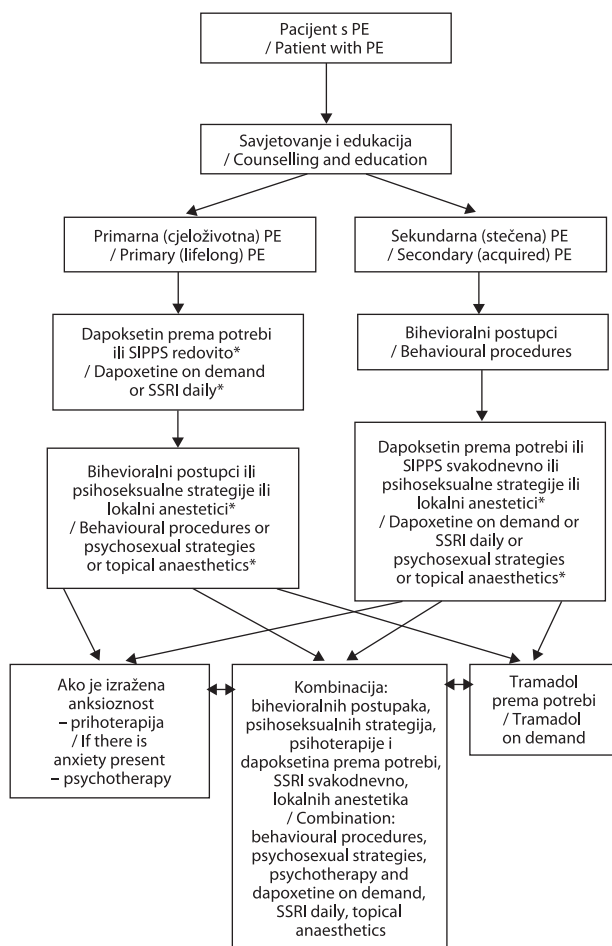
Pacijent s PE
/ Patient with PE

Savjetovanje i edukacija
/ Counselling and education

Primarna (cjeloživotna) PE
/ Primary (lifelong) PE

Sekundarna (stečena) PE
/ Secondary (acquired) PE

Dapoksetin prema potrebi ili SIPPS redovito*
/ Dapoxetine on demand or SSRI daily*

Bihevioralni postupci
/ Behavioural procedures

Bihevioralni postupci ili psihoseksualne strategije ili lokalni anestetici*
/ Behavioural procedures or psychosexual strategies or topical anaesthetics*

Dapoksetin prema potrebi ili SIPPS svakodnevno ili psihoseksualne strategije ili lokalni anestetici*
/ Dapoxetine on demand or SSRI daily or psychosexual strategies or topical anaesthetics*

Ako je izražena anksioznost – prihoterapija
/ If there is anxiety present – psychotherapy

Kombinacija: bihevioralnih postupaka, psihoseksualnih strategija, psihoterapije i dapoksetina prema potrebi, SSRI svakodnevno, lokalnih anestetika
/ Combination: behavioural procedures, psychosexual strategies, psychotherapy and dapoxetine on demand, SSRI daily, topical anaesthetics

Tramadol prema potrebi
/ Tramadol on demand